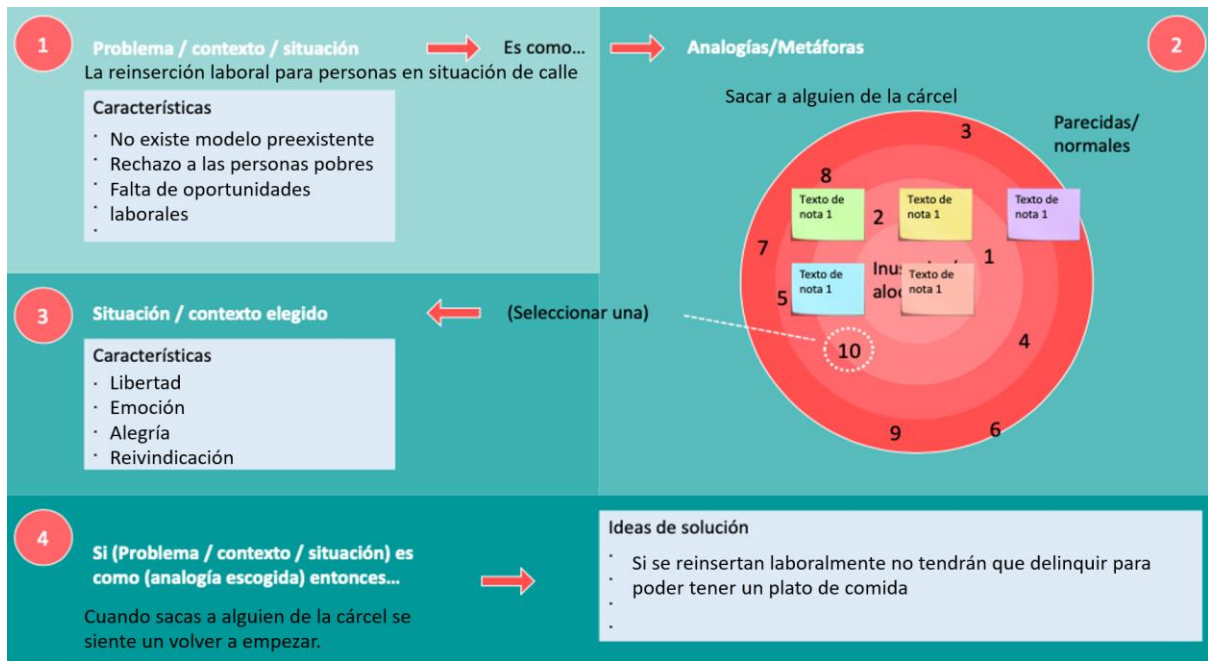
1

Problema / contexto / situación

Es como…

Analogías/Metáforas

2

La reinserción laboral para personas en situación de calle

Características

- No existe modelo preexistente
- Rechazo a las personas pobres
- Falta de oportunidades
- laborales
-

Sacar a alguien de la cárcel

3

Parecidas/ normales

8

Texto de nota 1

2

Texto de nota 1

Texto de nota 1

7

1

Texto de nota 1

Inus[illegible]

Texto de nota 1

aloc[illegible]

5

3

Situación / contexto elegido

(Seleccionar una)

10

4

Características

- Libertad
- Emoción
- Alegría
- Reivindicación

9

6

4

Si (Problema / contexto / situación) es como (analogía escogida) entonces…

Cuando sacas a alguien de la cárcel se siente un volver a empezar.

Ideas de solución

- Si se reinsertan laboralmente no tendrán que delinquir para
- poder tener un plato de comida
-
-